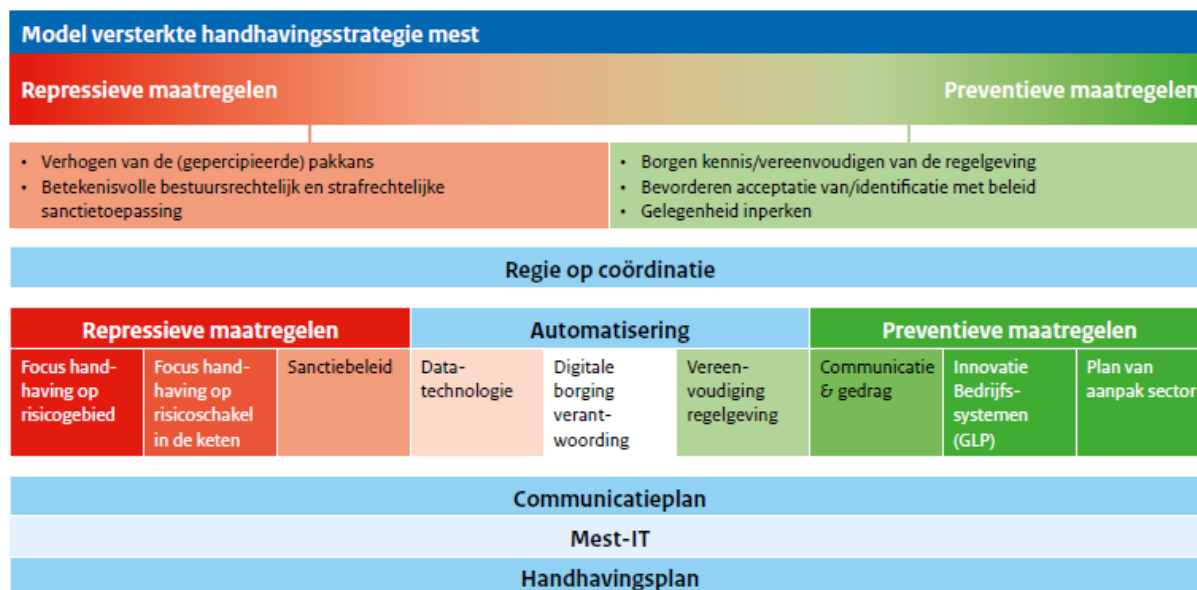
Model versterkte handhavingsstrategie mest

Repressieve maatregelen

Preventieve maatregelen

• Verhogen van de (gepercipieerde) pakkans
• Betekenisvolle bestuursrechtelijk en strafrechtelijke sanctietoepassing

• Borgen kennis/vereenvoudigen van de regelgeving
• Bevorderen acceptatie van/identificatie met beleid
• Gelegenheid inperken

Regie op coördinatie

| Repressieve maatregelen | | | Automatisering | | | Preventieve maatregelen | | |
|---|---|---|---|---|---|---|---|---|
| Focus handhaving op risicogebied | Focus handhaving op risicoschakel in de keten | Sanctiebeleid | Datatechnologie | Digitale borging verantwoording | Vereenvoudiging regelgeving | Communicatie & gedrag | Innovatie Bedrijfssystemen (GLP) | Plan van aanpak sector |

Communicatieplan

Mest-IT

Handhavingsplan